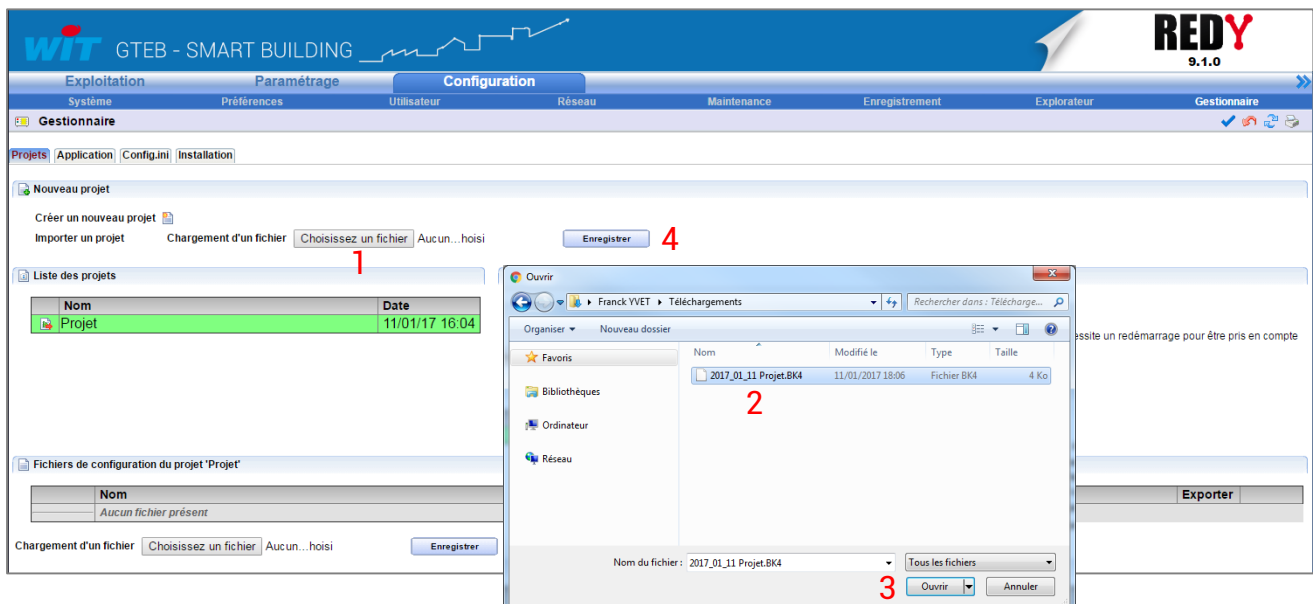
WIT GTEB - SMART BUILDING

REDY
9.1.0

Exploitation Paramétrage Configuration

Système Préférences Utilisateur Réseau Maintenance Enregistrement Explorateur Gestionnaire

Gestionnaire

Projets Application Config.ini Installation

Nouveau projet

Créer un nouveau projet

Importer un projet Chargement d'un fichier Choisissez un fichier Aucun...hoisi Enregistrer 4

1

Liste des projets

| Nom | Date |
|---|---|
| Projet | 11/01/17 16:04 |

essite un redémarrage pour être pris en compte

Fichiers de configuration du projet 'Projet'

| Nom | Exporter |
|---|---|
| Aucun fichier présent | |

Chargement d'un fichier Choisissez un fichier Aucun...hoisi Enregistrer

Ouvrir

Franck YVET ▸ Téléchargements

Rechercher dans : Télécharge...

Organiser ▾ Nouveau dossier

Favoris

Bibliothèques

Ordinateur

Réseau

| Nom | Modifié le | Type | Taille |
|---|---|---|---|
| 2017_01_11 Projet.BK4 | 11/01/2017 18:06 | Fichier BK4 | 4 Ko |

2

Nom du fichier : 2017_01_11 Projet.BK4 Tous les fichiers

3 Ouvrir Annuler